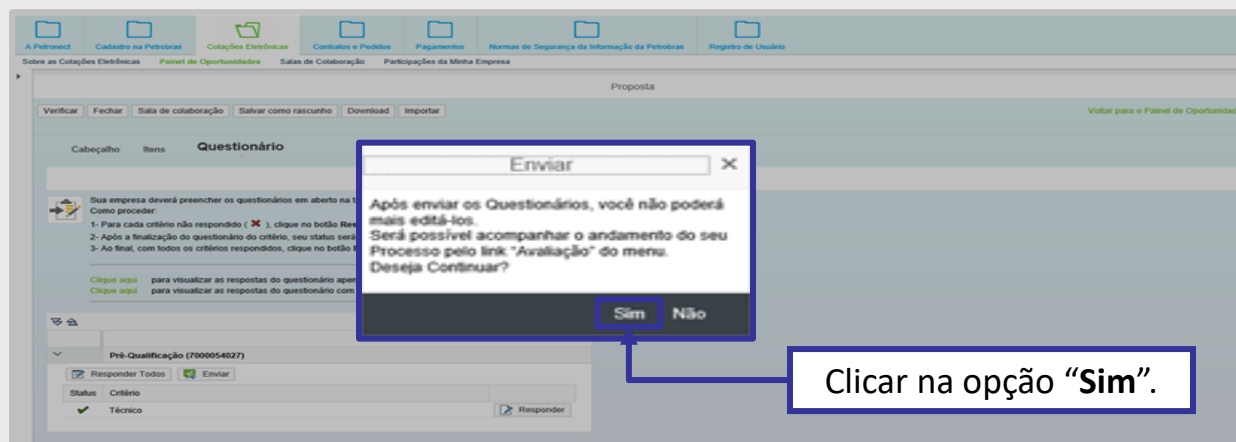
A Petronect | Cadastro na Petrobras | Cotações Eletrônicas | Contratos e Pedidos | Pagamentos | Normas de Segurança da Informação da Petrobras | Registro de Usuário

Sobre as Cotações Eletrônicas | Painel de Oportunidades | Salas de Colaboração | Participações da Minha Empresa

Proposta

Verificar | Fechar | Sala de colaboração | Salvar como rascunho | Download | Importar

Voltar para o Painel de Oportunidad

Cabeçalho | Itens | Questionário

Sua empresa deverá preencher os questionários em aberto na t
Como proceder:
1- Para cada critério não respondido ( ✖ ), clique no botão Res
2- Após a finalização do questionário do critério, seu status será
3- Ao final, com todos os critérios respondidos, clique no botão E

Clique aqui para visualizar as respostas do questionário aper
Clique aqui para visualizar as respostas do questionário com

Pré-Qualificação (7000054027)

Responder Todos | Enviar

| Status | Critério | |
|---|---|---|
| ✔ | Técnico | Responder |

Enviar ✕

Após enviar os Questionários, você não poderá mais editá-los.
Será possível acompanhar o andamento do seu Processo pelo link "Avaliação" do menu.
Deseja Continuar?

Sim | Não

Clicar na opção "**Sim**".